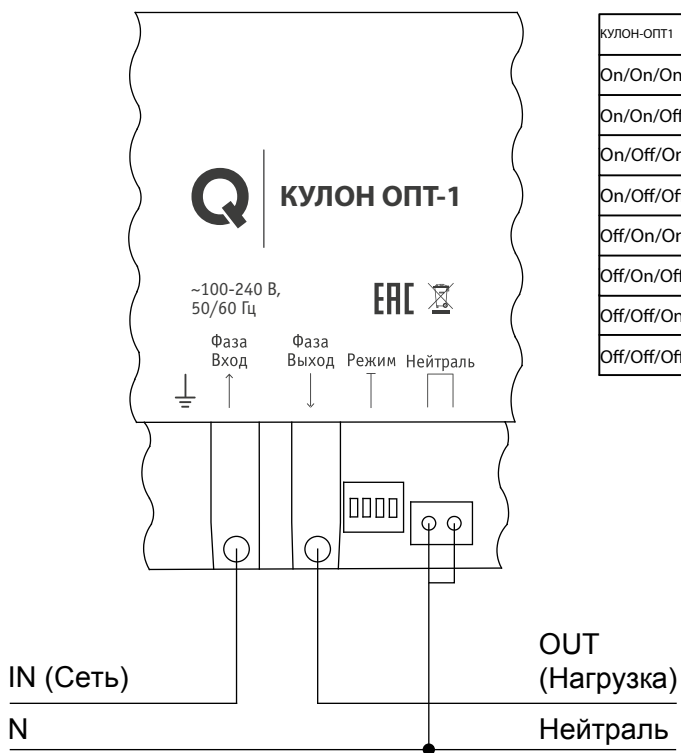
Q КУЛОН ОПТ-1

~100-240 В, 50/60 Гц

ЕАС

Фаза Вход

Фаза Выход

Режим

Нейтраль

| КУЛОН-ОПТ1 |
|---|
| On/On/On |
| On/On/Off |
| On/Off/On |
| On/Off/Off |
| Off/On/On |
| Off/On/Off |
| Off/Off/On |
| Off/Off/Off |

IN (Сеть)

N

OUT (Нагрузка)

Нейтраль